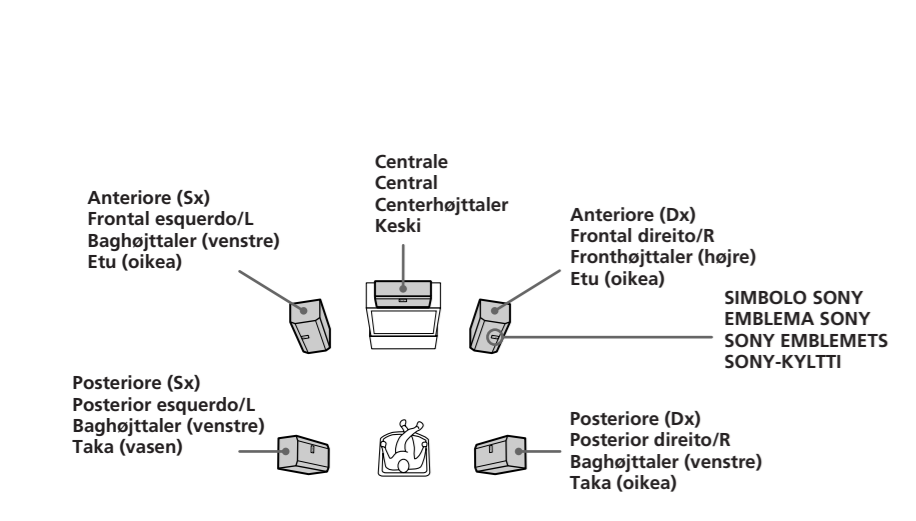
Centrale
Central
Centerhøjttaler
Keski

Anteriore (Sx)
Frontal esquerdo/L
Baghøjttaler (venstre)
Etu (oikea)

Anteriore (Dx)
Frontal direito/R
Fronthøjttaler (højre)
Etu (oikea)

SIMBOLO SONY
EMBLEMA SONY
SONY EMBLEMETS
SONY-KYLTTI

Posteriore (Sx)
Posterior esquerdo/L
Baghøjttaler (venstre)
Taka (vasen)

Posteriore (Dx)
Posterior direito/R
Baghøjttaler (venstre)
Taka (oikea)